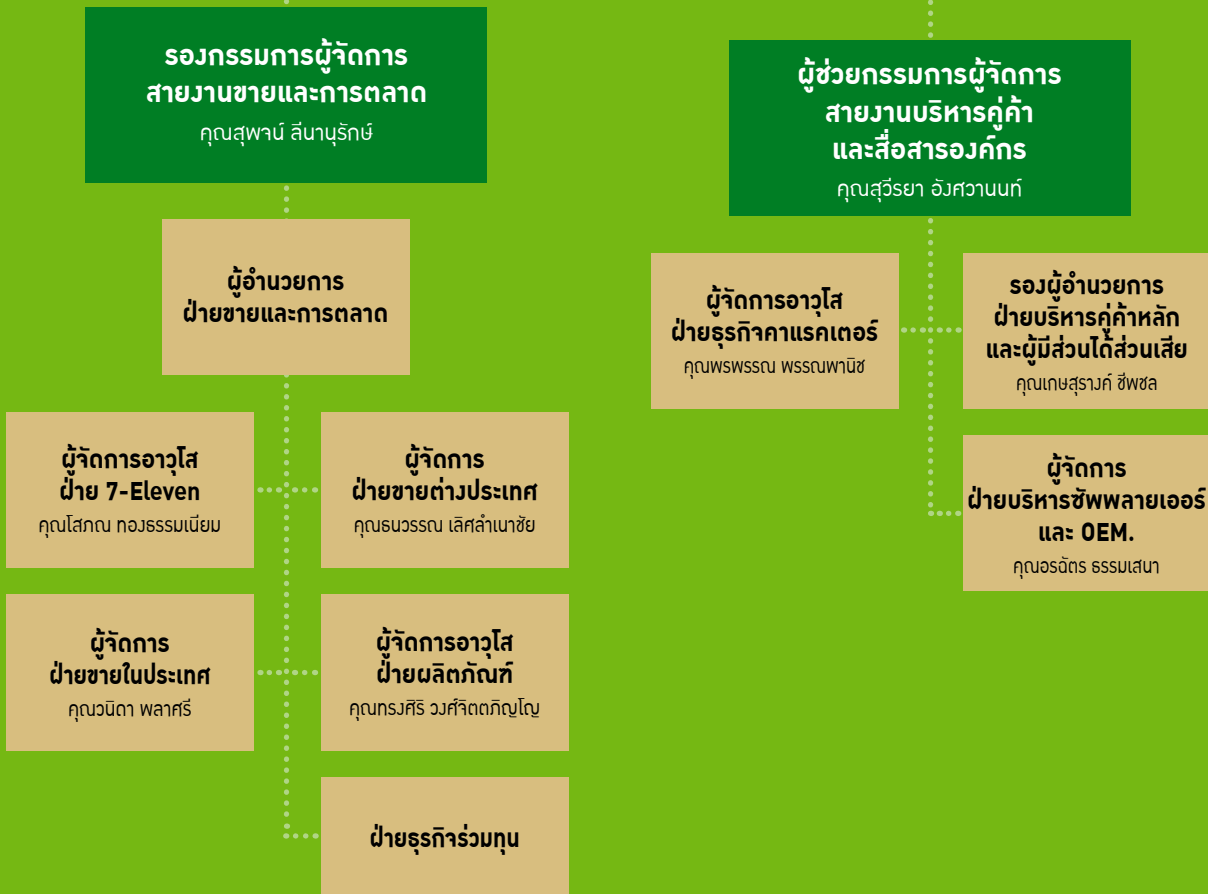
รองกรรมการผู้จัดการ
สายงานขายและการตลาด
คุณสุพาน์ ลีนานุรักษ์

ผู้อำนวยการ
ฝ่ายขายและการตลาด

ผู้จัดการอาวุโส
ฝ่าย 7-Eleven
คุณโสภณ ทองธรรมเนียม

ผู้จัดการ
ฝ่ายขายต่างประเทศ
คุณธนวรรณ เลิศลำเนาชัย

ผู้จัดการ
ฝ่ายขายในประเทศ
คุณวนิดา พลาศรี

ผู้จัดการอาวุโส
ฝ่ายผลิตภัณฑ์
คุณทรงศิริ วงศ์จิตตภิญโญ

ฝ่ายธุรกิจร่วมทุน

ผู้ช่วยกรรมการผู้จัดการ
สายงานบริหารคู่ค้า
และสื่อสารองค์กร
คุณสุวีรยา อังศวานนท์

ผู้จัดการอาวุโส
ฝ่ายธุรกิจคาแรคเตอร์
คุณพรพรรณ พรรณพานิช

รองผู้อำนวยการ
ฝ่ายบริหารคู่ค้าหลัก
และผู้มีส่วนได้ส่วนเสีย
คุณเกษสุรางค์ ชีพชล

ผู้จัดการ
ฝ่ายบริหารซัพพลายเออร์
และ OEM.
คุณอรฉัตร ธรรมเสนา